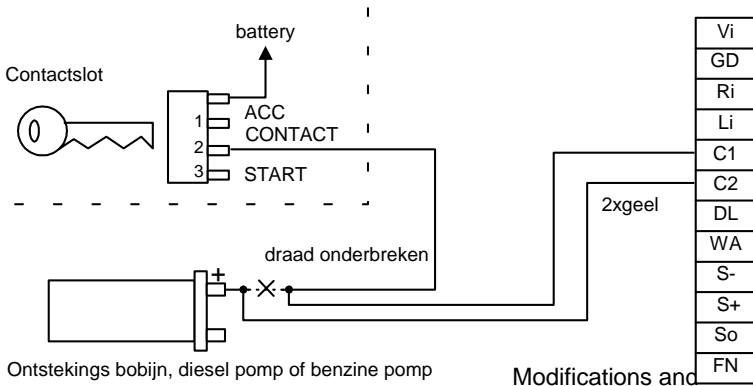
battery

Contactslot

ACC
1
CONTACT
2
3
START

draad onderbreken

+

Ontstekings bobijn, diesel pomp of benzine pomp

2xgeel

| Vi |
|---|
| GD |
| Ri |
| Li |
| C1 |
| C2 |
| DL |
| WA |
| S- |
| S+ |
| So |
| FN |

Modifications and